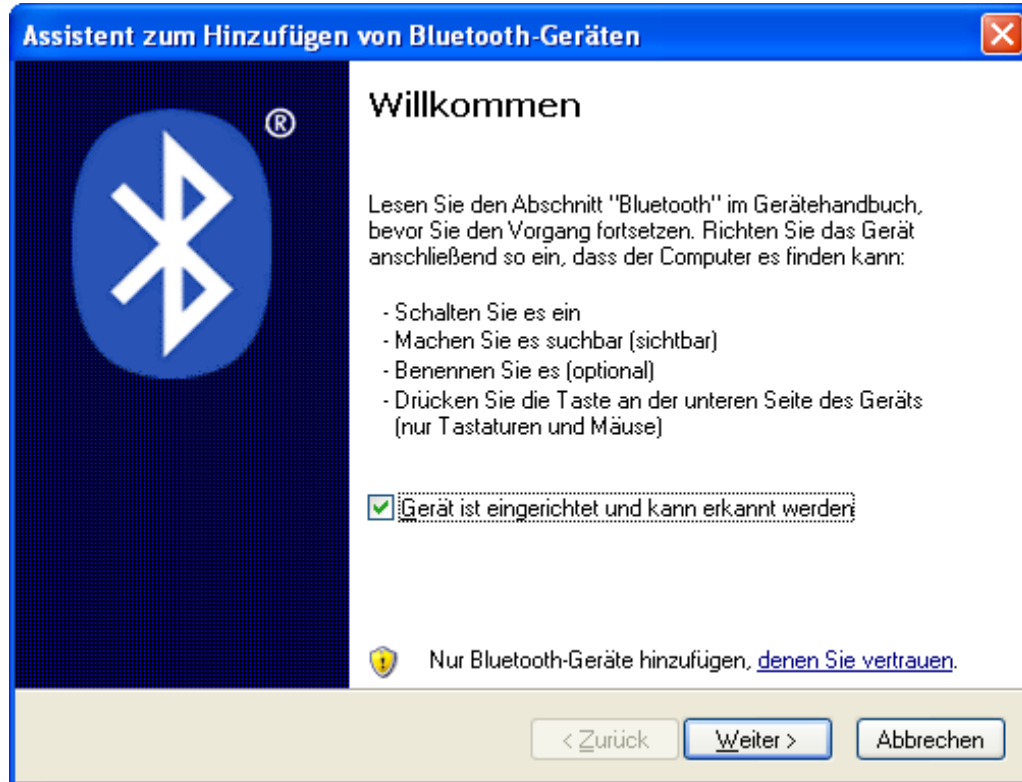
Assistent zum Hinzufügen von Bluetooth-Geräten

®

Willkommen

Lesen Sie den Abschnitt "Bluetooth" im Gerätehandbuch, bevor Sie den Vorgang fortsetzen. Richten Sie das Gerät anschließend so ein, dass der Computer es finden kann:

- Schalten Sie es ein
- Machen Sie es suchbar (sichtbar)
- Benennen Sie es (optional)
- Drücken Sie die Taste an der unteren Seite des Geräts (nur Tastaturen und Mäuse)

Gerät ist eingerichtet und kann erkannt werden

Nur Bluetooth-Geräte hinzufügen, denen Sie vertrauen.

< Zurück
Weiter >
Abbrechen